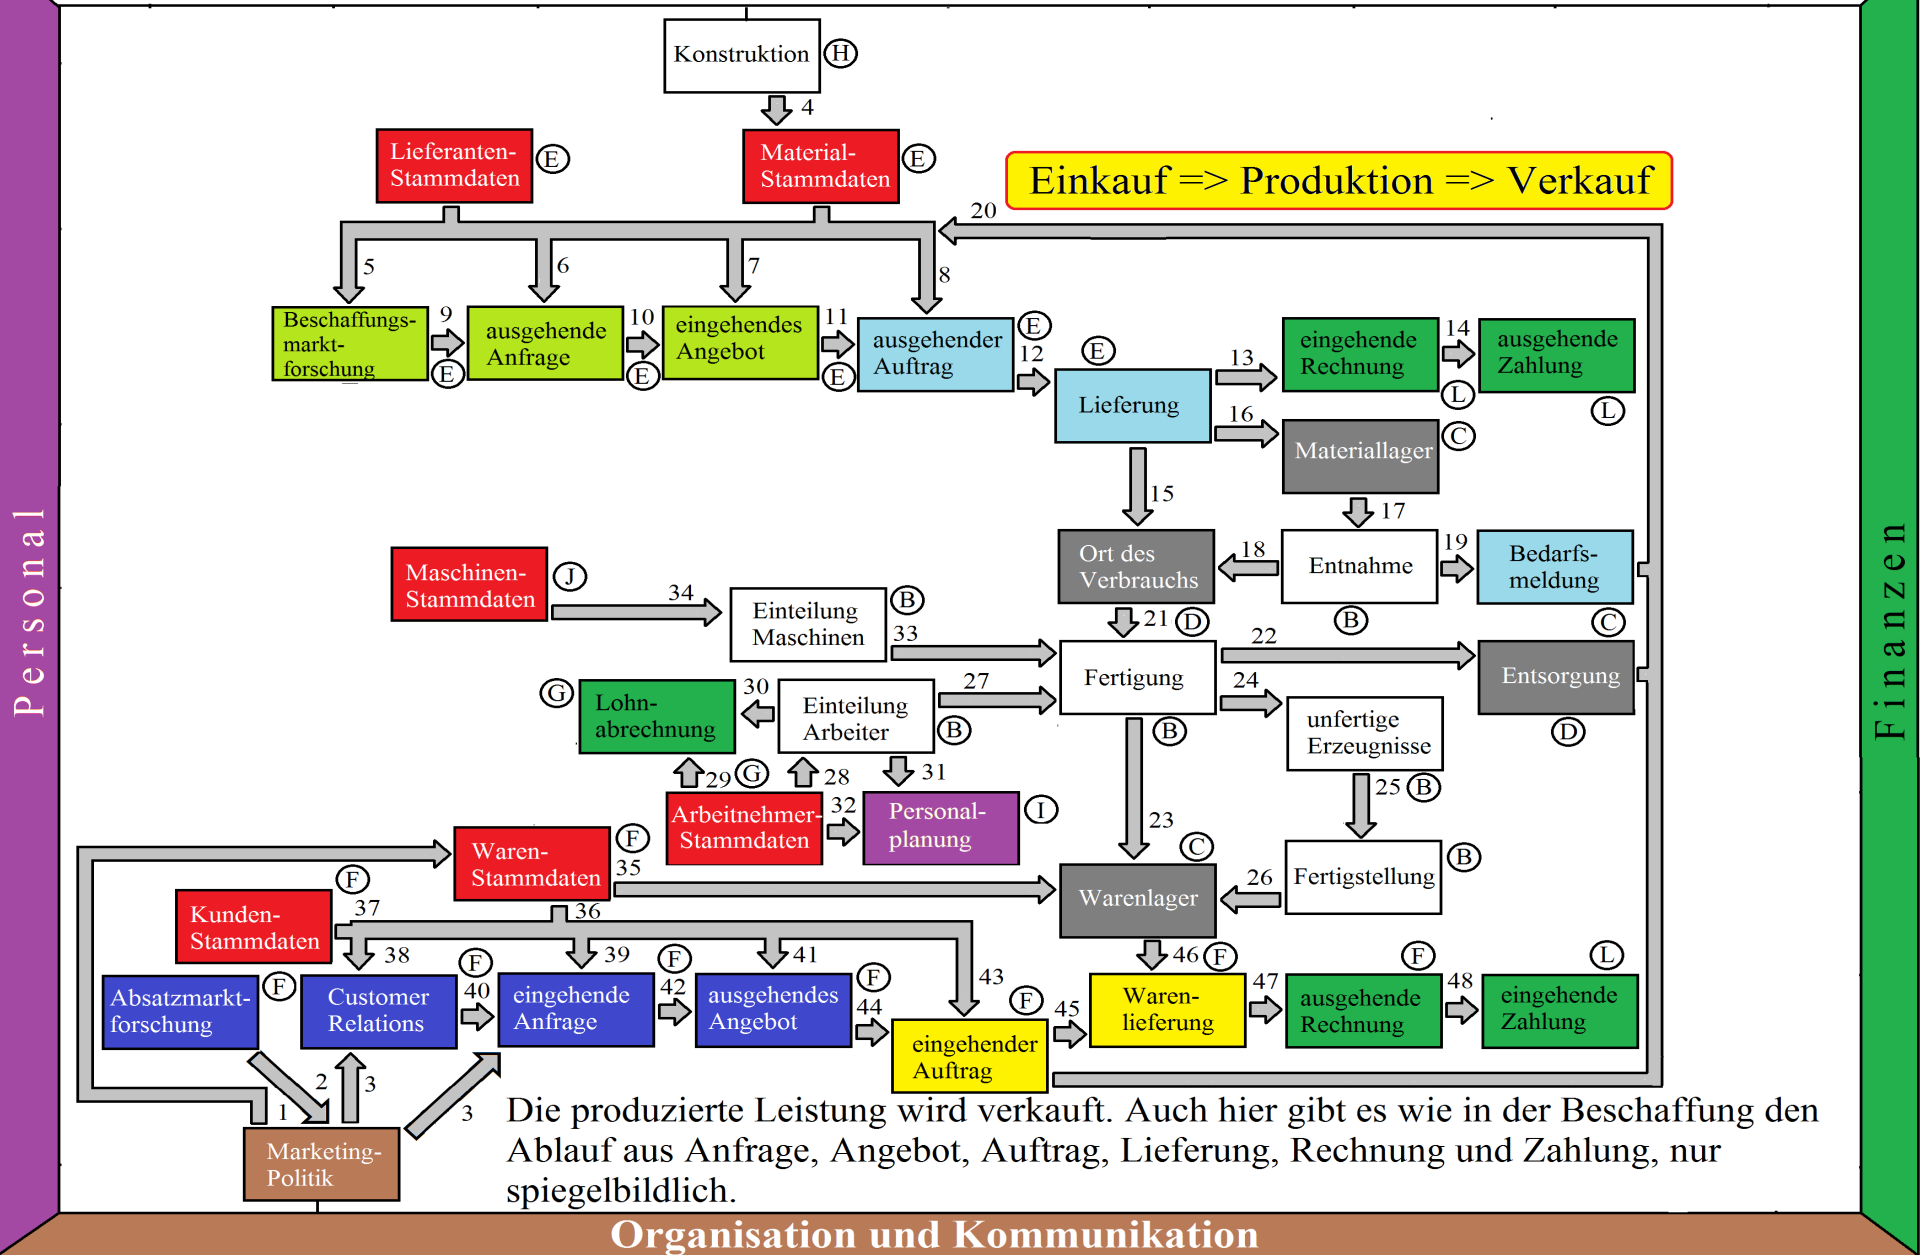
Personal

Konstruktion (H)

4

Lieferanten-Stammdaten (E)

Material-Stammdaten (E)

Einkauf => Produktion => Verkauf

20

5 6 7 8

Beschaffungs-markt-forschung (E)

9

ausgehende Anfrage (E)

10

eingehendes Angebot (E)

11

ausgehender Auftrag (E)

12

Lieferung (E)

13

eingehende Rechnung (L)

14

ausgehende Zahlung (L)

16

Materiallager (C)

15

17

Ort des Verbrauchs

18

Entnahme (B)

19

Bedarfs-meldung (C)

Maschinen-Stammdaten (J)

34

Einteilung Maschinen (B)

33

21 (D)

22

Fertigung (B)

Entsorgung (D)

(G) Lohn-abrechnung

30

Einteilung Arbeiter (B)

27

24

unfertige Erzeugnisse

25 (B)

29 (G)

28

31

Arbeitnehmer-Stammdaten

32

Personal-planung (I)

23 (C)

Fertigstellung (B)

Waren-Stammdaten (F)

35

Warenlager

26

Kunden-Stammdaten (F)

37

36

38

39 (F)

41

43

46 (F)

(F)

(L)

Absatzmarkt-forschung (F)

Customer Relations (F)

40

eingehende Anfrage

42

ausgehendes Angebot (F)

44

(F) eingehender Auftrag

45

Waren-lieferung

47

ausgehende Rechnung

48

eingehende Zahlung

2 3

1

3

Marketing-Politik

Die produzierte Leistung wird verkauft. Auch hier gibt es wie in der Beschaffung den Ablauf aus Anfrage, Angebot, Auftrag, Lieferung, Rechnung und Zahlung, nur spiegelbildlich.

Finanzen

Organisation und Kommunikation